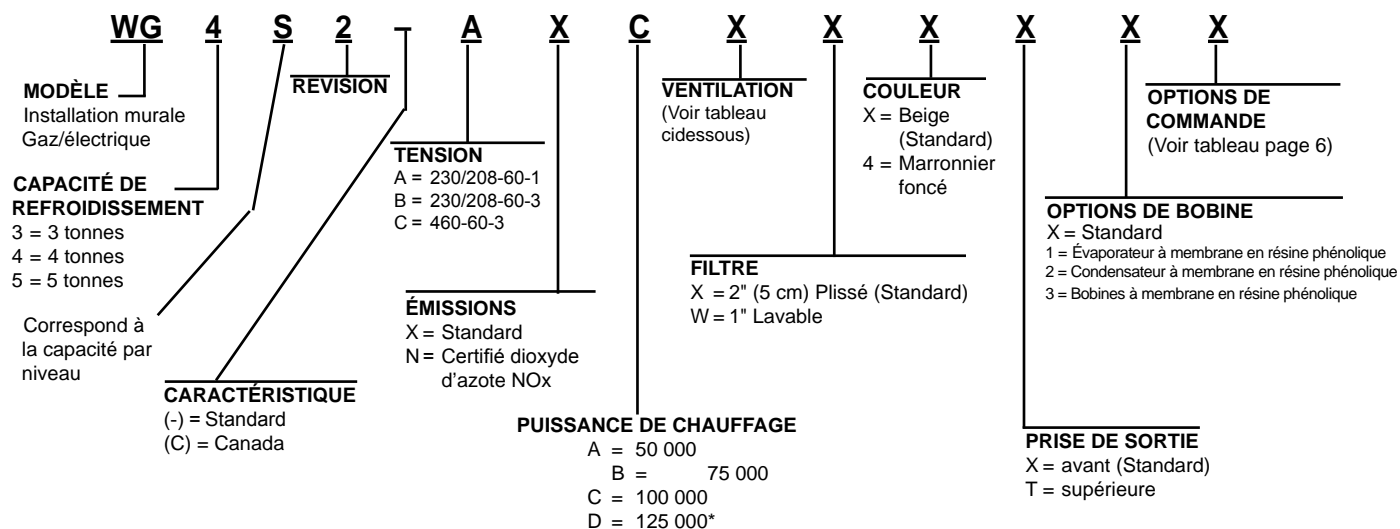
WG 4 S 2 – A X C X X X X X X

MODÈLE
Installation murale Gaz/électrique

REVISION

CAPACITÉ DE REFROIDISSEMENT
3 = 3 tonnes
4 = 4 tonnes
5 = 5 tonnes

Correspond à la capacité par niveau

CARACTÉRISTIQUE
(-) = Standard
(C) = Canada

TENSION
A = 230/208-60-1
B = 230/208-60-3
C = 460-60-3

ÉMISSIONS
X = Standard
N = Certifié dioxyde d'azote NOx

PUISSANCE DE CHAUFFAGE
A = 50 000
B = 75 000
C = 100 000
D = 125 000*

VENTILATION
(Voir tableau cidessous)

COULEUR
X = Beige (Standard)
4 = Marronnier foncé

FILTRE
X = 2" (5 cm) Plissé (Standard)
W = 1" Lavable

OPTIONS DE COMMANDE
(Voir tableau page 6)

OPTIONS DE BOBINE
X = Standard
1 = Évaporateur à membrane en résine phénolique
2 = Condensateur à membrane en résine phénolique
3 = Bobines à membrane en résine phénolique

PRISE DE SORTIE
X = avant (Standard)
T = supérieure